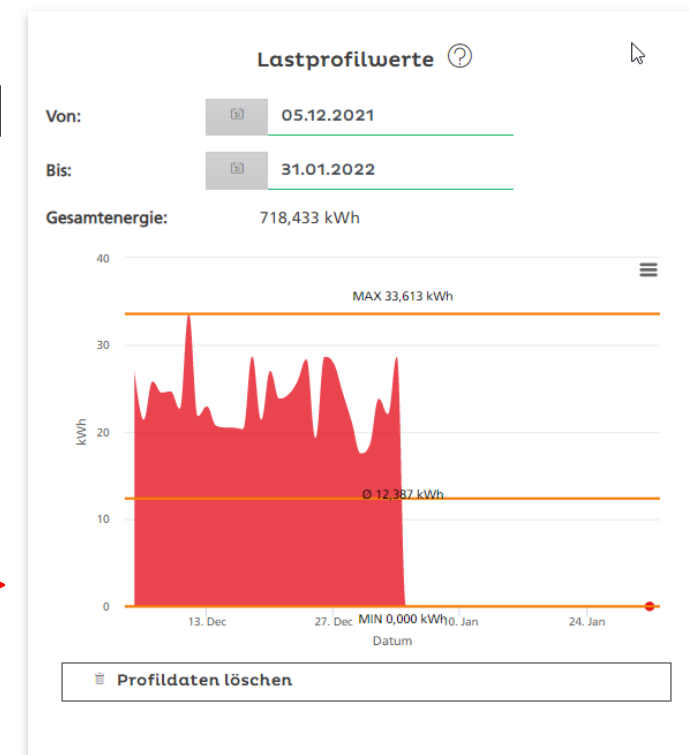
Lastprofilwerte

Von: 05.12.2021

Bis: 31.01.2022

Gesamtenergie: 718,433 kWh

40
30
20
10
0
kWh

MAX 33,613 kWh

Ø 12,387 kWh

MIN 0,000 kWh

13. Dec
27. Dec
10. Jan
24. Jan
Datum

Profildaten löschen